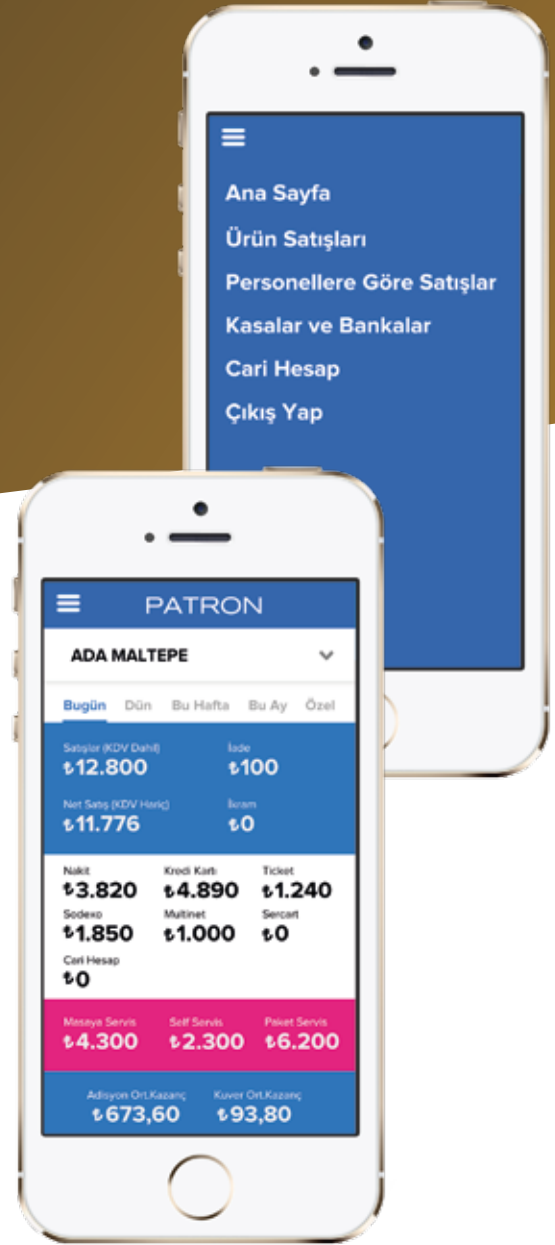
Ana Sayfa
Ürün Satışları
Personellere Göre Satışlar
Kasalar ve Bankalar
Cari Hesap
Çıkış Yap

PATRON

ADA MALTEPE

Bugün Dün Bu Hafta Bu Ay Özel

Satışlar (KDV Dahil)
₺12.800

İade
₺100

Net Satış (KDV Hariç)
₺11.776

İkram
₺0

Nakit
₺3.820

Kredi Kartı
₺4.890

Ticket
₺1.240

Sodexo
₺1.850

Multinet
₺1.000

Sercart
₺0

Cari Hesap
₺0

Masaya Servis
₺4.300

Self Servis
₺2.300

Paket Servis
₺6.200

Adisyon Ort.Kazanç
₺673,60

Kuver Ort.Kazanç
₺93,80